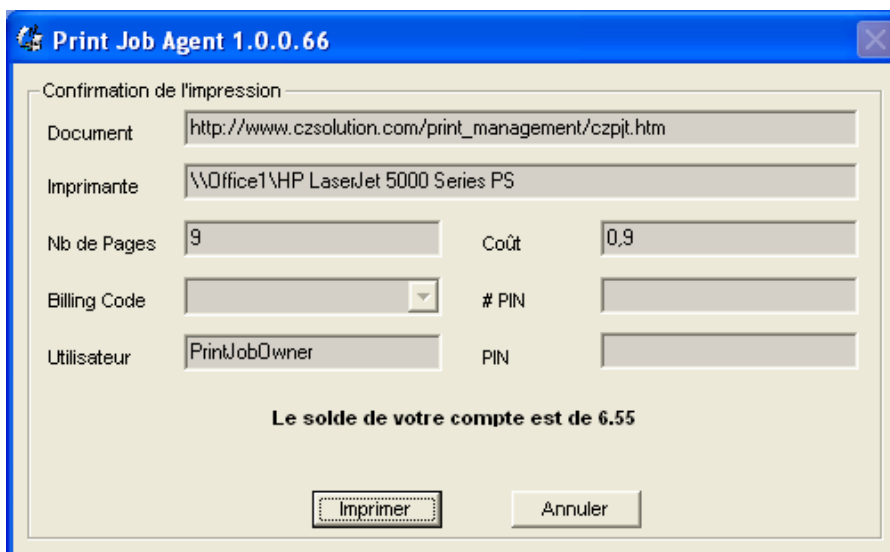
Print Job Agent 1.0.0.66

Confirmation de l'impression

Document http://www.czsolution.com/print_management/czpjt.htm

Imprimante \\Office1\HP LaserJet 5000 Series PS

Nb de Pages 9

Coût 0,9

Billing Code

# PIN

Utilisateur PrintJobOwner

PIN

Le solde de votre compte est de 6.55

Imprimer

Annuler